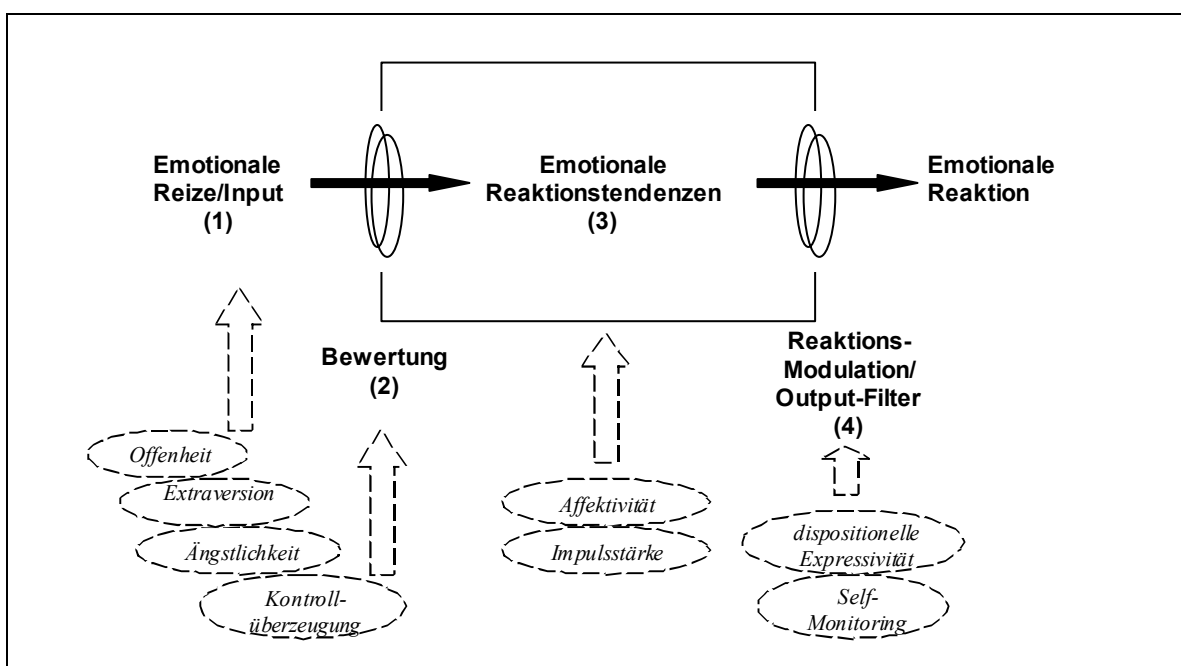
Emotionale Reize/Input (1)

Emotionale Reaktionstendenzen (3)

Emotionale Reaktion

Bewertung (2)

Reaktions-Modulation/ Output-Filter (4)

Offenheit

Extraversion

Ängstlichkeit

Kontrollüberzeugung

Affektivität

Impulsstärke

dispositionelle Expressivität

Self-Monitoring